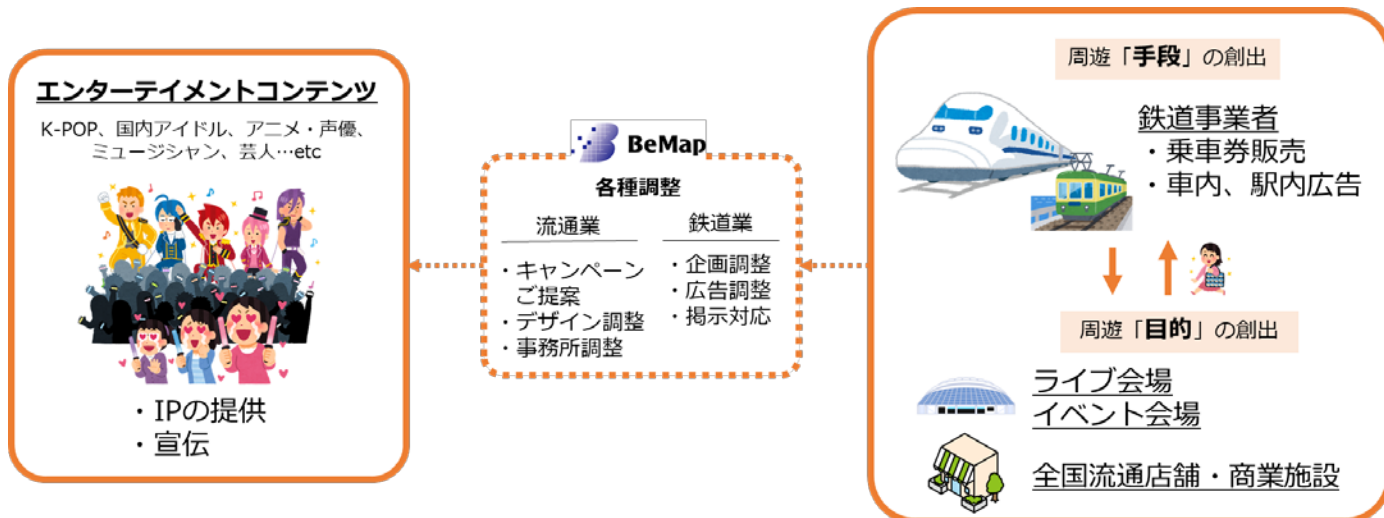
エンターテイメントコンテンツ

K-POP、国内アイドル、アニメ・声優、ミュージシャン、芸人…etc

・IPの提供
・宣伝

BeMap

各種調整

流通業

・キャンペーンご提案
・デザイン調整
・事務所調整

鉄道業

・企画調整
・広告調整
・掲示対応

周遊「手段」の創出

鉄道事業者
・乗車券販売
・車内、駅内広告

周遊「目的」の創出

ライブ会場
イベント会場

全国流通店舗・商業施設